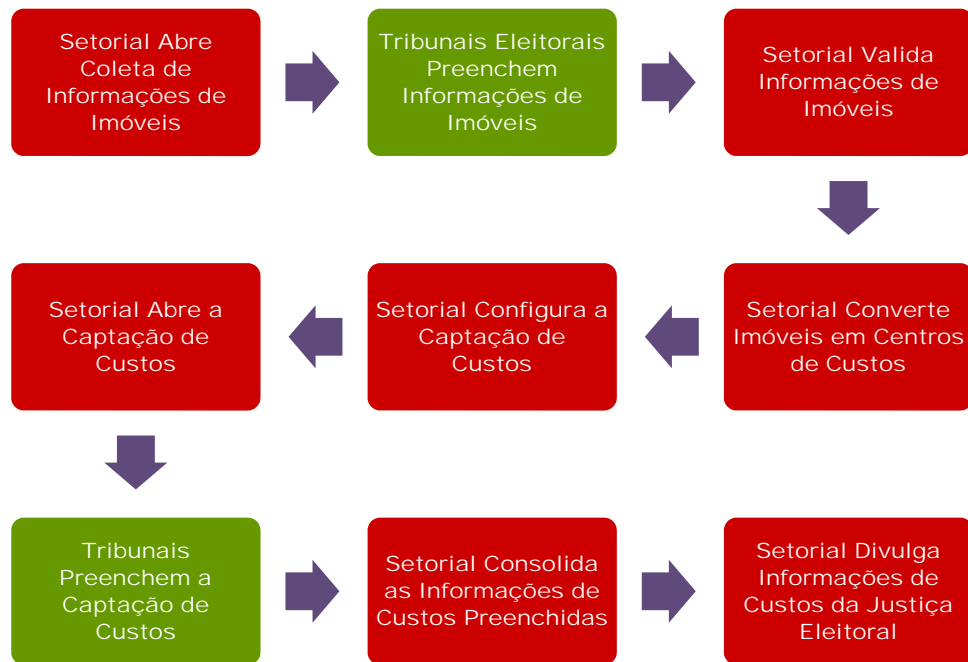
Setorial Abre Coleta de Informações de Imóveis

Tribunais Eleitorais Preenchem Informações de Imóveis

Setorial Valida Informações de Imóveis

Setorial Converte Imóveis em Centros de Custos

Setorial Configura a Captação de Custos

Setorial Abre a Captação de Custos

Tribunais Preenchem a Captação de Custos

Setorial Consolida as Informações de Custos Preenchidas

Setorial Divulga Informações de Custos da Justiça Eleitoral